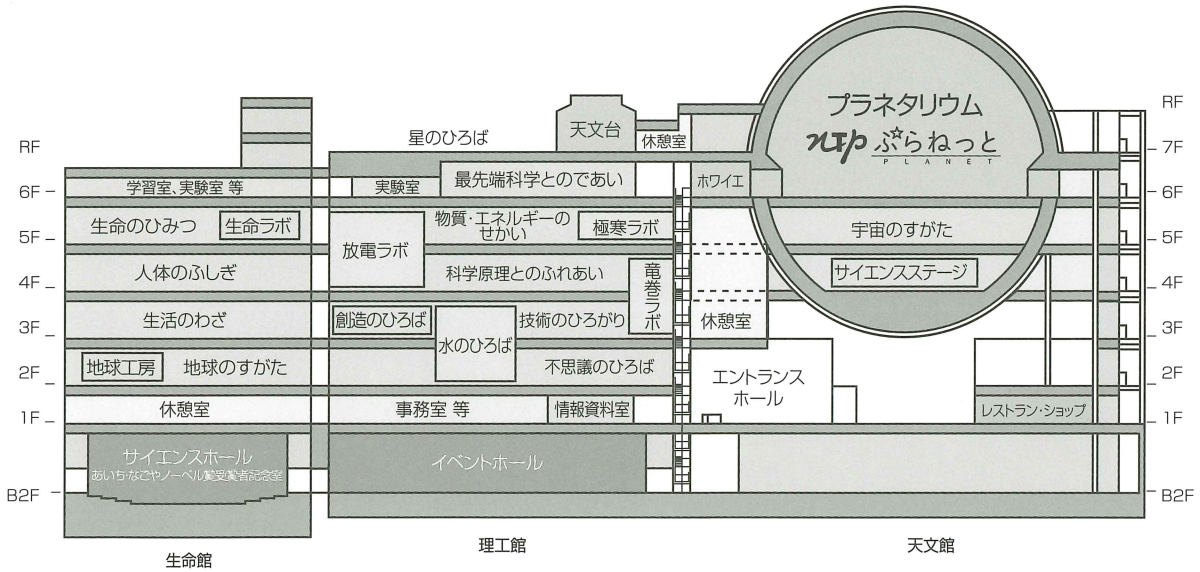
RF
6F
5F
4F
3F
2F
1F
B2F

学習室、実験室 等
生命のひみつ
生命ラボ
人体のふしぎ
生活のわざ
地球工房
地球のすがた
休憩室
サイエンスホール
あいち・なごやノーベル賞受賞者記念室

星のひろば
実験室
最先端科学とのであい
物質・エネルギーのせかい
極寒ラボ
放電ラボ
科学原理とのふれあい
竜巻ラボ
創造のひろば
水のひろば
技術のひろがり
不思議のひろば
事務室 等
情報資料室
イベントホール

天文台
休憩室
ホワイエ
プラネタリウム
ぷらねっと
PLANET
宇宙のすがた
サイエンスステージ
休憩室
エントランスホール
レストラン・ショップ

RF
7F
6F
5F
4F
3F
2F
1F
B2F

生命館
理工館
天文館